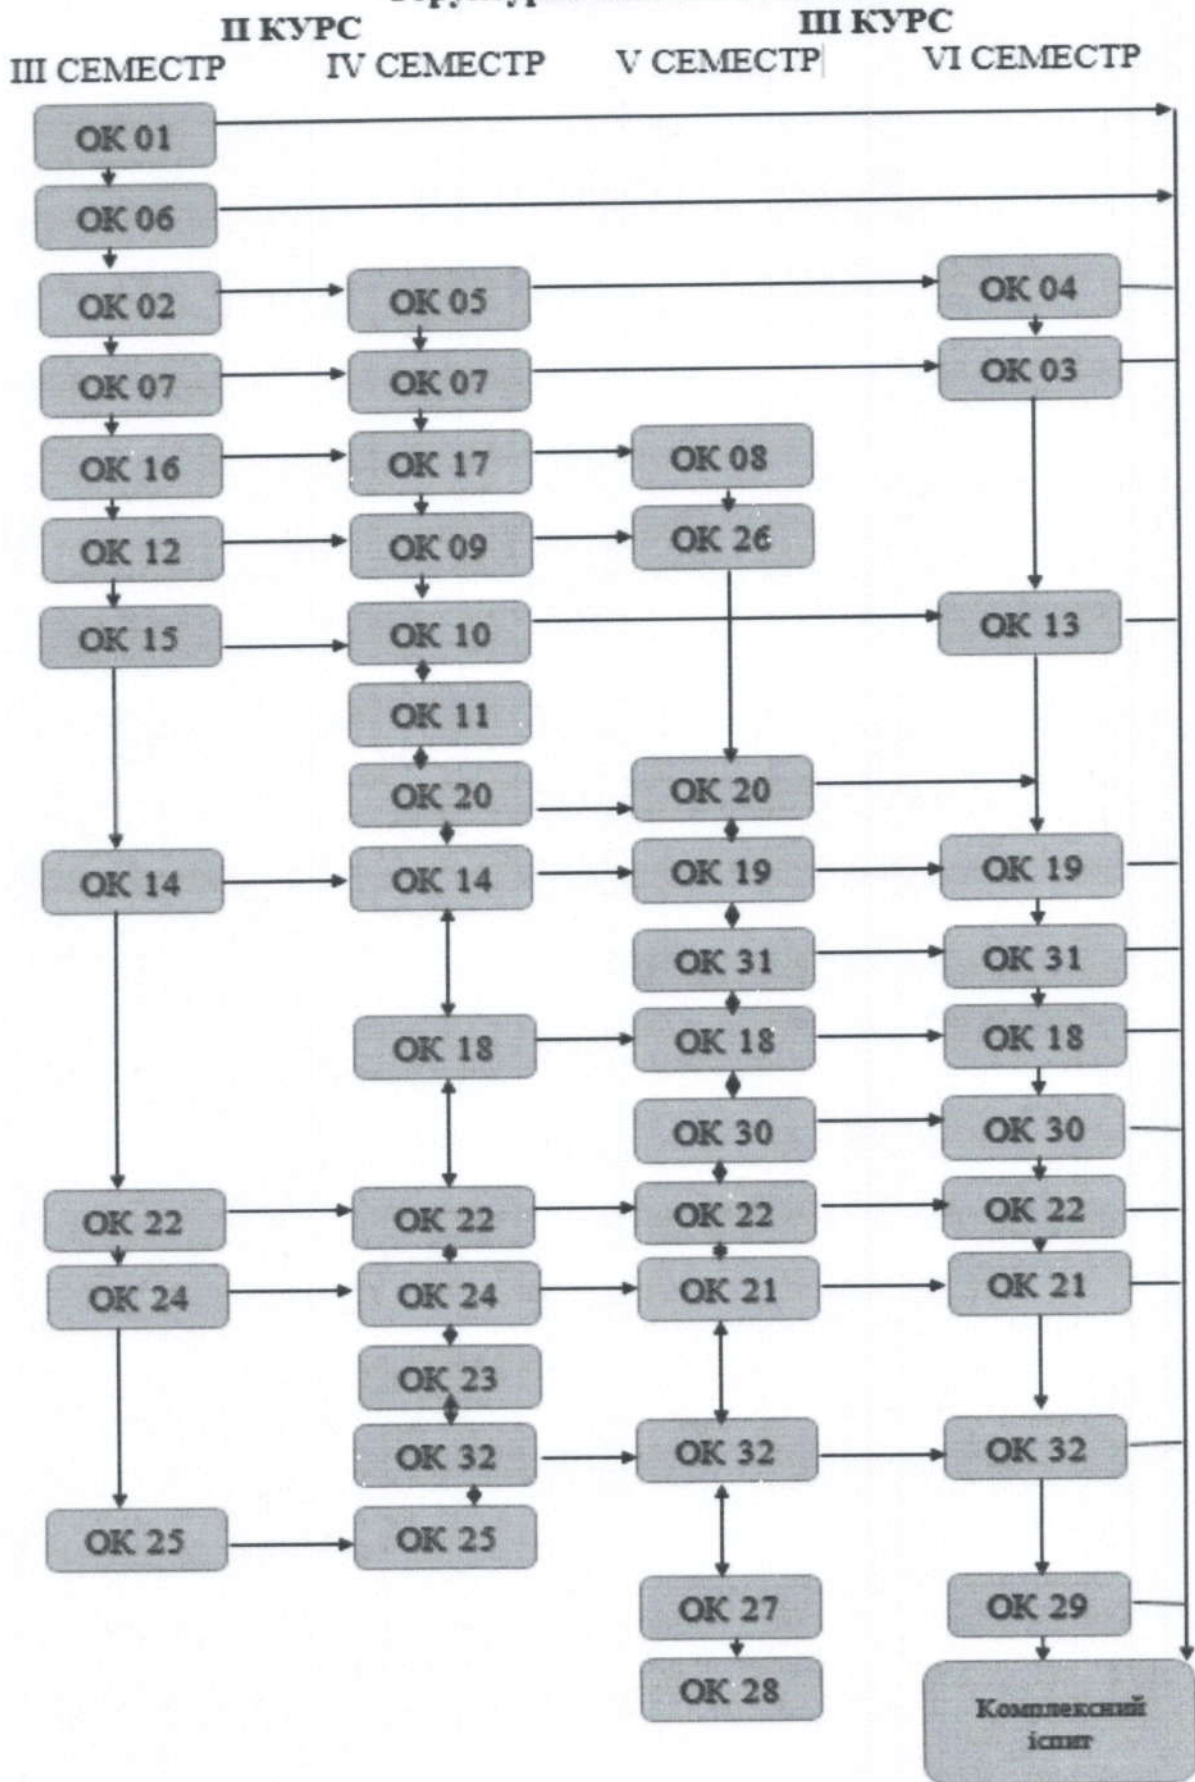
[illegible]
II КУРС
III КУРС
III СЕМЕСТР
IV СЕМЕСТР
V СЕМЕСТР
VI СЕМЕСТР

ОК 01
ОК 06
ОК 02
ОК 05
ОК 04
ОК 07
ОК 07
ОК 03
ОК 16
ОК 17
ОК 08
ОК 12
ОК 09
ОК 26
ОК 15
ОК 10
ОК 13
ОК 11
ОК 20
ОК 20
ОК 14
ОК 14
ОК 19
ОК 19
ОК 31
ОК 31
ОК 18
ОК 18
ОК 18
ОК 30
ОК 30
ОК 22
ОК 22
ОК 22
ОК 22
ОК 24
ОК 24
ОК 21
ОК 21
ОК 23
ОК 32
ОК 32
ОК 32
ОК 25
ОК 25
ОК 27
ОК 29
ОК 28
Комплексний іспит